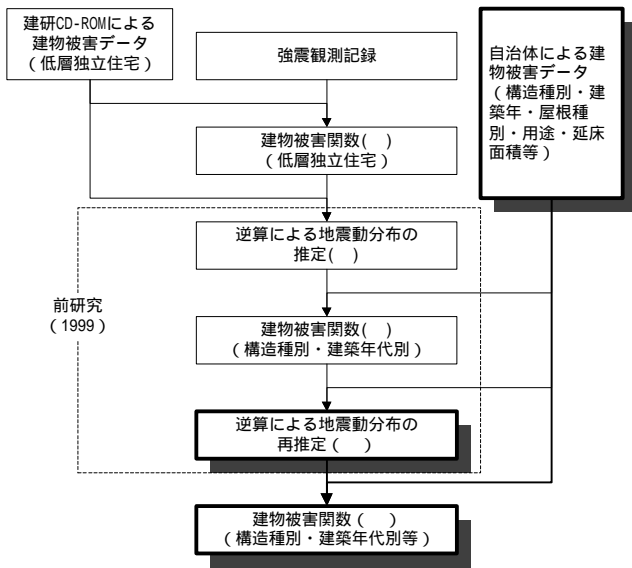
建研CD-ROMによる建物被害データ（低層独立住宅）

強震観測記録

自治体による建物被害データ（構造種別・建築年・屋根種別・用途・延床面積等）

建物被害関数( )（低層独立住宅）

前研究（1999）

逆算による地震動分布の推定( )

建物被害関数( )（構造種別・建築年代別）

逆算による地震動分布の再推定( )

建物被害関数( )（構造種別・建築年代別等）